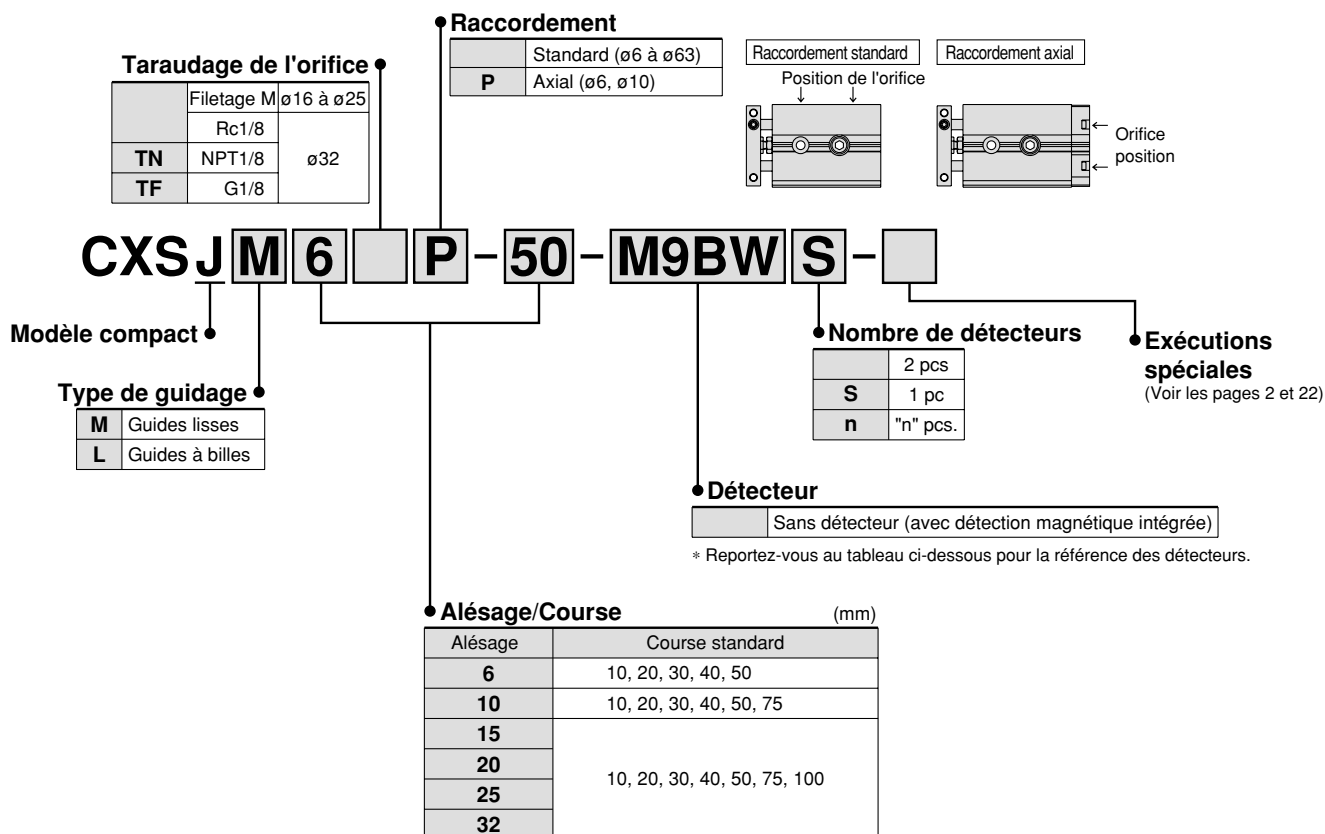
**Raccordement**

| | |
|---|---|
| | Standard (ø6 à ø63) |
| **P** | Axial (ø6, ø10) |

Raccordement standard
Position de l'orifice

Raccordement axial
Orifice position

**Taraudage de l'orifice**

| | | |
|---|---|---|
| | Filetage M | ø16 à ø25 |
| | Rc1/8 | ø32 |
| **TN** | NPT1/8 | ø32 |
| **TF** | G1/8 | ø32 |

CXS J M 6 P − 50 − M9BW S −

**Modèle compact**

**Type de guidage**

| | |
|---|---|
| **M** | Guides lisses |
| **L** | Guides à billes |

**Nombre de détecteurs**

| | |
|---|---|
| | 2 pcs |
| **S** | 1 pc |
| **n** | "n" pcs. |

**Exécutions spéciales**
(Voir les pages 2 et 22)

**Détecteur**

| | |
|---|---|
| | Sans détecteur (avec détection magnétique intégrée) |

∗ Reportez-vous au tableau ci-dessous pour la référence des détecteurs.

**Alésage/Course** (mm)

| Alésage | Course standard |
|---|---|
| **6** | 10, 20, 30, 40, 50 |
| **10** | 10, 20, 30, 40, 50, 75 |
| **15** | 10, 20, 30, 40, 50, 75, 100 |
| **20** | 10, 20, 30, 40, 50, 75, 100 |
| **25** | 10, 20, 30, 40, 50, 75, 100 |
| **32** | 10, 20, 30, 40, 50, 75, 100 |